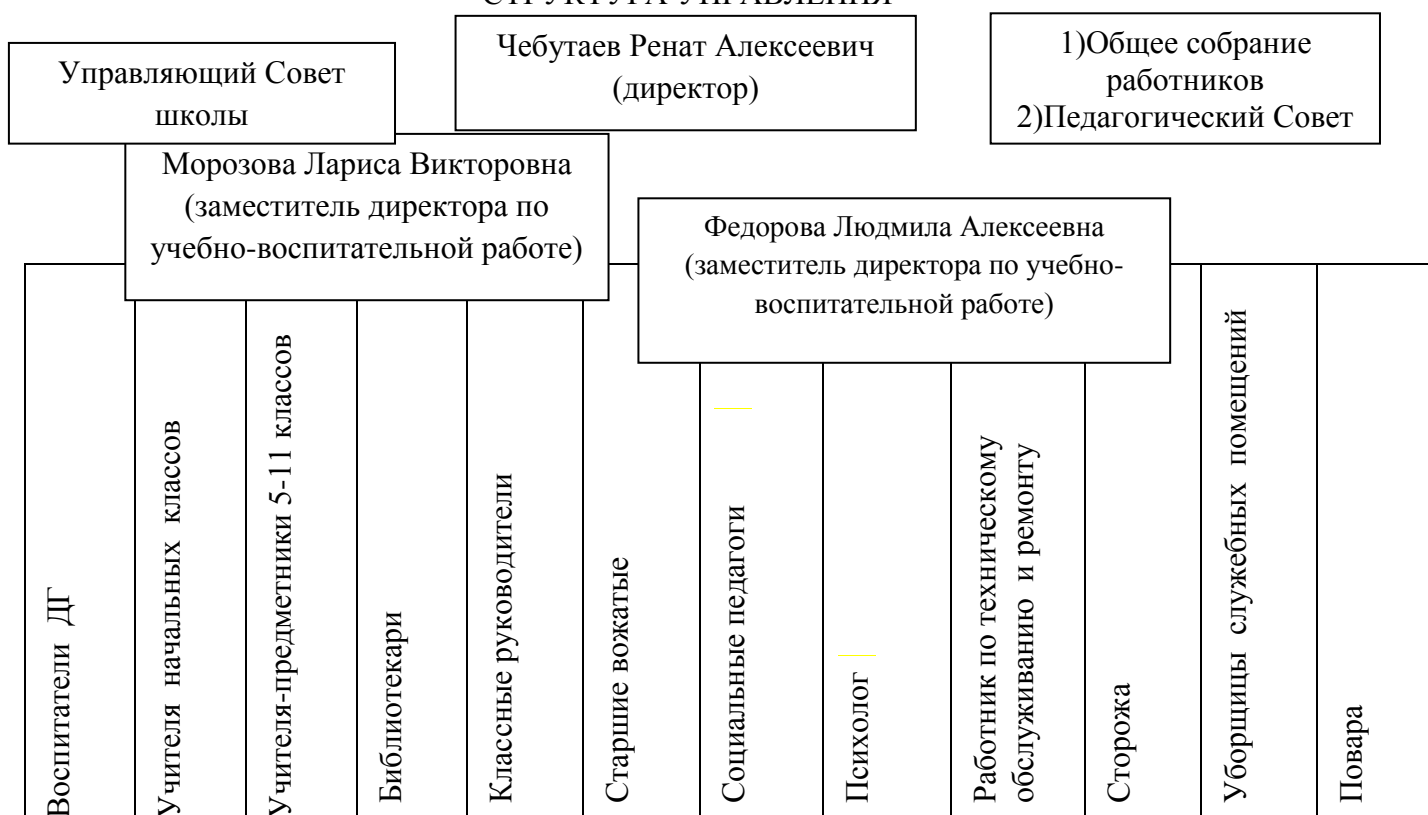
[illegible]

Управляющий Совет школы

Чебутаев Ренат Алексеевич (директор)

1)Общее собрание работников
2)Педагогический Совет

Морозова Лариса Викторовна (заместитель директора по учебно-воспитательной работе)

Федорова Людмила Алексеевна (заместитель директора по учебно-воспитательной работе)

Воспитатели ДГ

Учителя начальных классов

Учителя-предметники 5-11 классов

Библиотекари

Классные руководители

Старшие вожатые

Социальные педагоги

Психолог

Работник по техническому обслуживанию и ремонту

Сторожа

Уборщицы служебных помещений

Повара